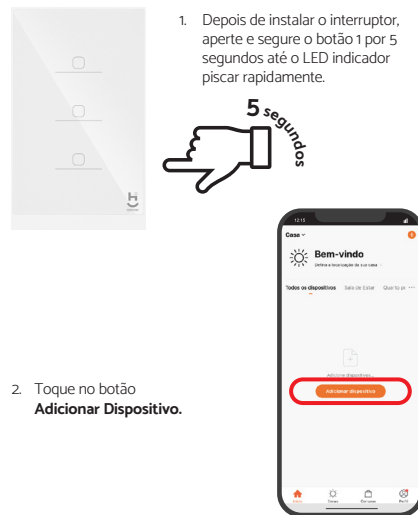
1. Depois de instalar o interruptor, aperte e segure o botão 1 por 5 segundos até o LED indicador piscar rapidamente.

5 segundos

12:15

Casa

Bem-vindo

Defina a localização da sua casa

Todos os dispositivos Sala de Estar Quarto pr ···

Adicionar dispositivo...

Adicionar dispositivo

2. Toque no botão **Adicionar Dispositivo.**

Início Cenas Compras Perfil